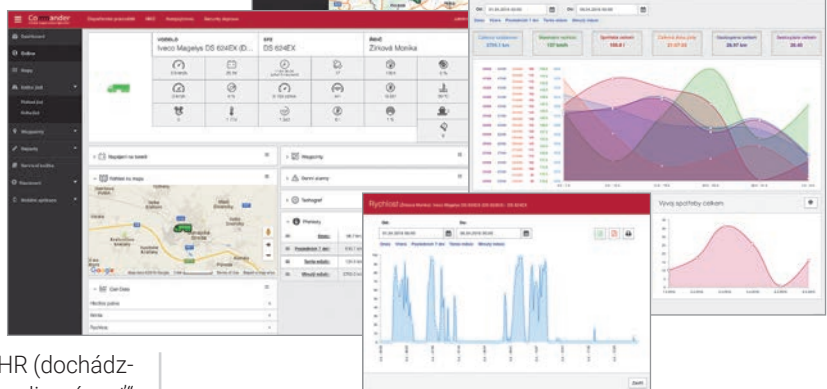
Co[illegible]ander

Dispečerské pracoviště

Dashboard

Knihy jízd

Mapy

VOZIDLO
Iveco Magelys DS 624EK (D...

SPZ
DS 624EK

ŘIDIČ
Zinková Monika

Napojení na terén

Přehled na mapě

Google

Can Data

Tachograf

Přehledy

Sumy

Rychlost (Zinková Monika, Iveco Magelys DS 624EK DS 624EK) - DS 624EK

Od:

Do:

Vývoj spotřeby celkem

Celková vzdálenost

Spotřeba celkem

Zavřít

HR (docházk-